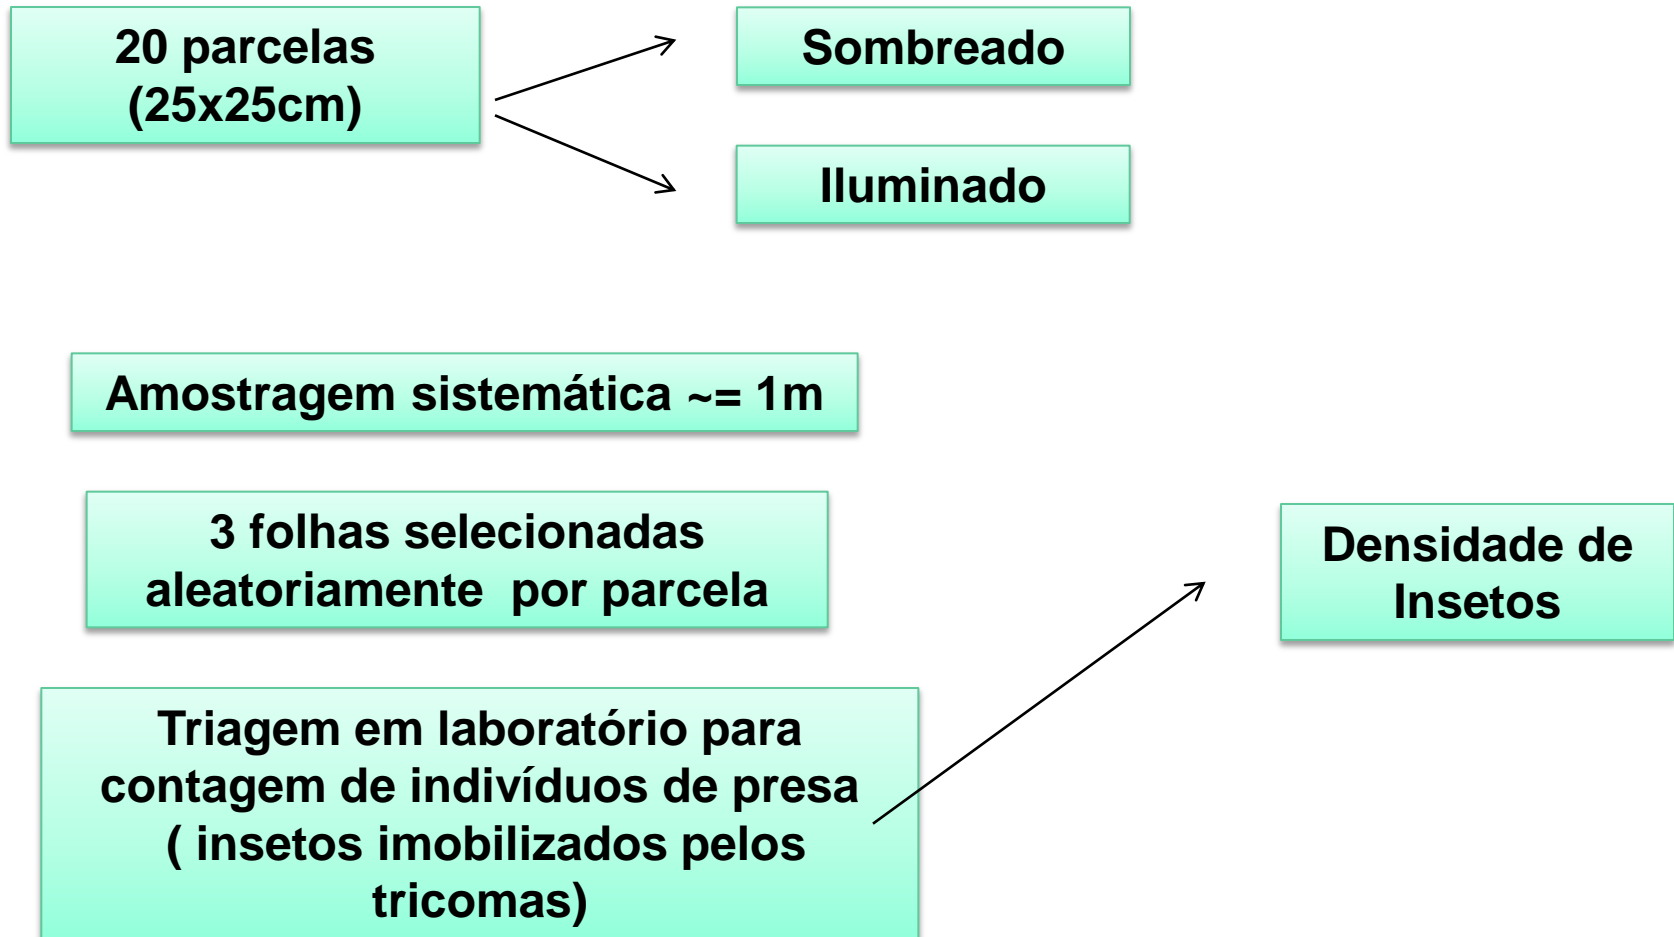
20 parcelas (25x25cm)

Sombreado

Iluminado

Amostragem sistemática ~= 1m

3 folhas selecionadas aleatoriamente por parcela

Triagem em laboratório para contagem de indivíduos de presa ( insetos imobilizados pelos tricomas)

Densidade de Insetos